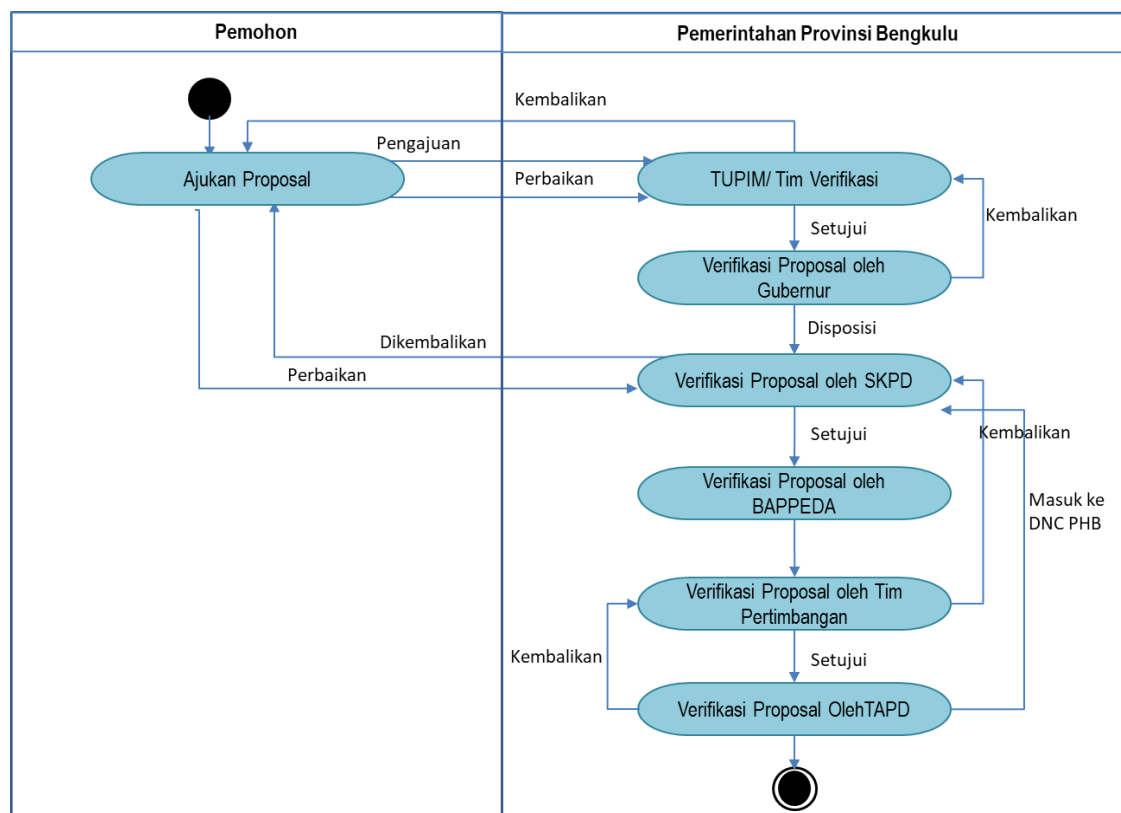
Pemohon

Pemerintahan Provinsi Bengkulu

Kembalikan

Pengajuan

Ajukan Proposal

Perbaikan

TUPIM/ Tim Verifikasi

Kembalikan

Setujui

Verifikasi Proposal oleh Gubernur

Disposisi

Dikembalikan

Perbaikan

Verifikasi Proposal oleh SKPD

Kembalikan

Setujui

Verifikasi Proposal oleh BAPPEDA

Masuk ke DNC PHB

Verifikasi Proposal oleh Tim Pertimbangan

Kembalikan

Setujui

Verifikasi Proposal OlehTAPD